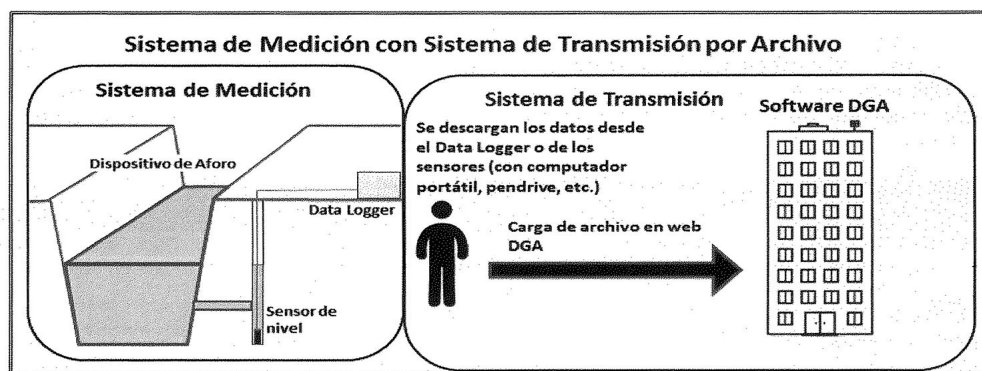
Sistema de Medición con Sistema de Transmisión por Archivo

Sistema de Medición

Dispositivo de Aforo

Data Logger

Sensor de nivel

Sistema de Transmisión

Se descargan los datos desde el Data Logger o de los sensores (con computador portátil, pendrive, etc.)

Carga de archivo en web DGA

Software DGA